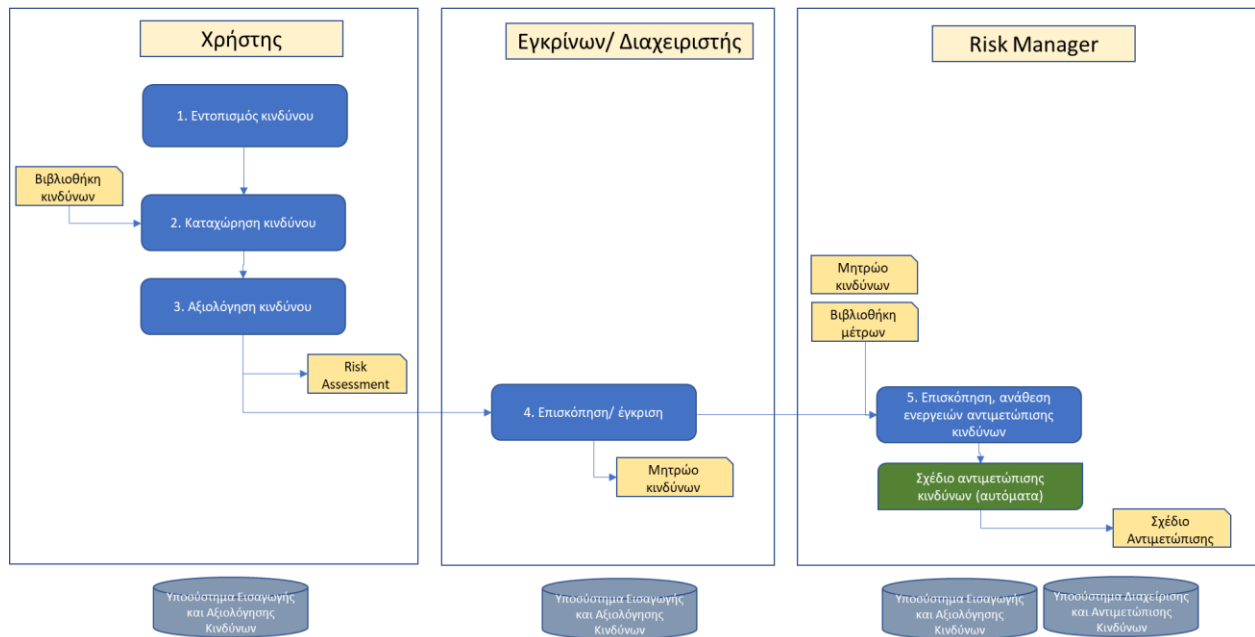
Χρήστης

1. Εντοπισμός κινδύνου

Βιβλιοθήκη κινδύνων

2. Καταχώρηση κινδύνου

3. Αξιολόγηση κινδύνου

Risk Assessment

Υποσύστημα Εισαγωγής και Αξιολόγησης Κινδύνων

Εγκρίνων/ Διαχειριστής

4. Επισκόπηση/ έγκριση

Μητρώο κινδύνων

Υποσύστημα Εισαγωγής και Αξιολόγησης Κινδύνων

Risk Manager

Μητρώο κινδύνων

Βιβλιοθήκη μέτρων

5. Επισκόπηση, ανάθεση ενεργειών αντιμετώπισης κινδύνων

Σχέδιο αντιμετώπισης κινδύνων (αυτόματα)

Σχέδιο Αντιμετώπισης

Υποσύστημα Εισαγωγής και Αξιολόγησης Κινδύνων

Υποσύστημα Διαχείρισης και Αντιμετώπισης Κινδύνων